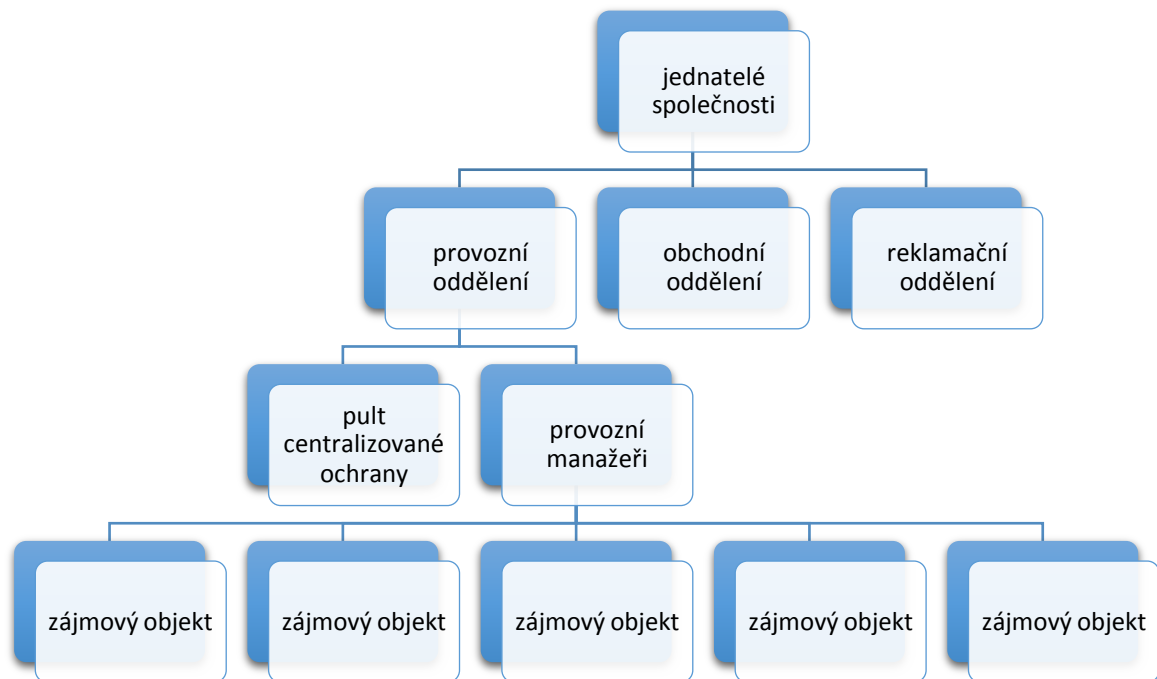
jednatelé společnosti

provozní oddělení

obchodní oddělení

reklamační oddělení

pult centralizované ochrany

provozní manažeři

zájmový objekt

zájmový objekt

zájmový objekt

zájmový objekt

zájmový objekt